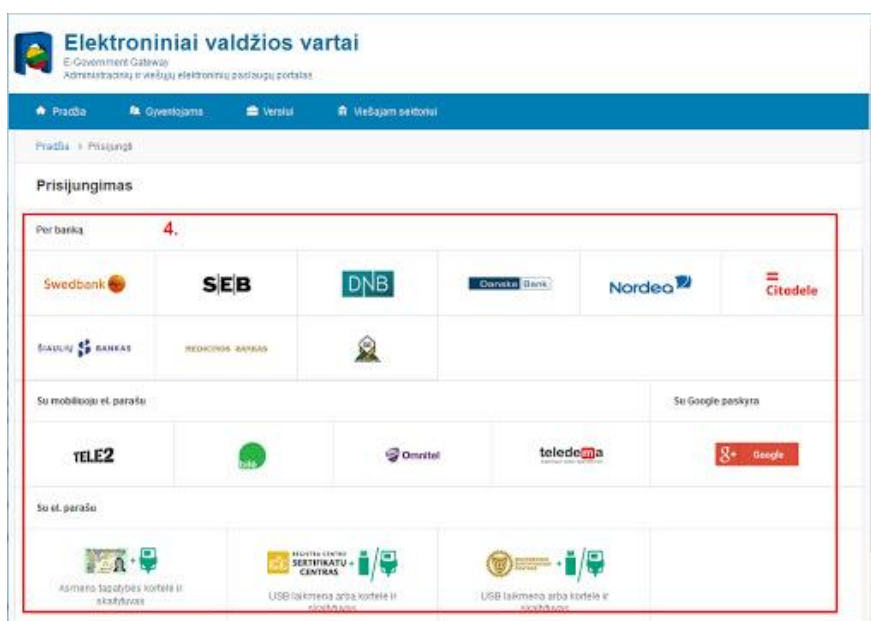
Elektroniniai valdžios vartai
E-Government Gateway
Administracinių ir viešųjų elektroninių paslaugų portalas

Pradžia | Gyventojams | Verslui | Viešajam sektoriui

Pradžia > Prisijungti

Prisijungimas

Per banką 4.

Swedbank | SEB | DNB | Danske Bank | Nordea | Citadele

ŠIAULIŲ BANKAS | MEDICINOS BANKAS

Su mobiliuoju el. parašu | Su Google paskyra

TELE2 | bite | Omnitel | teledema | Google

Su el. parašu

Asmens tapatybės kortelė ir skaitytuvas

REGISTRŲ CENTRO SERTIFIKATŲ CENTRAS
USB laikmena arba kortelė ir skaitytuvas

USB laikmena arba kortelė ir skaitytuvas